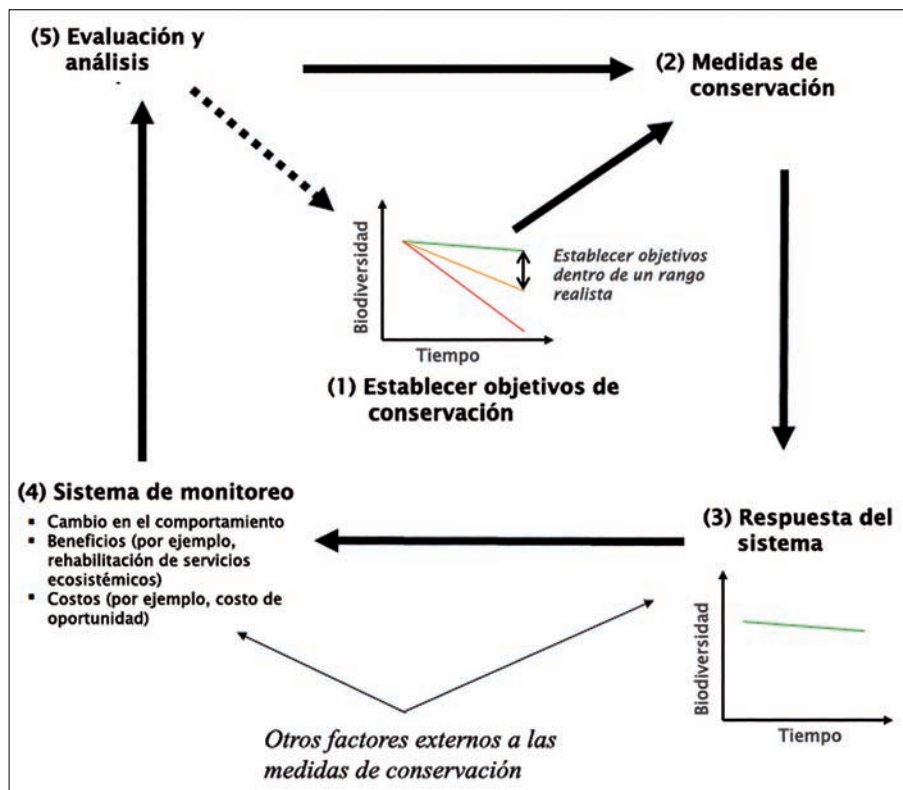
(5) Evaluación y análisis

(2) Medidas de conservación

Biodiversidad

Tiempo

Establecer objetivos dentro de un rango realista

(1) Establecer objetivos de conservación

(4) Sistema de monitoreo

- Cambio en el comportamiento
- Beneficios (por ejemplo, rehabilitación de servicios ecosistémicos)
- Costos (por ejemplo, costo de oportunidad)

(3) Respuesta del sistema

Biodiversidad

Tiempo

Otros factores externos a las medidas de conservación